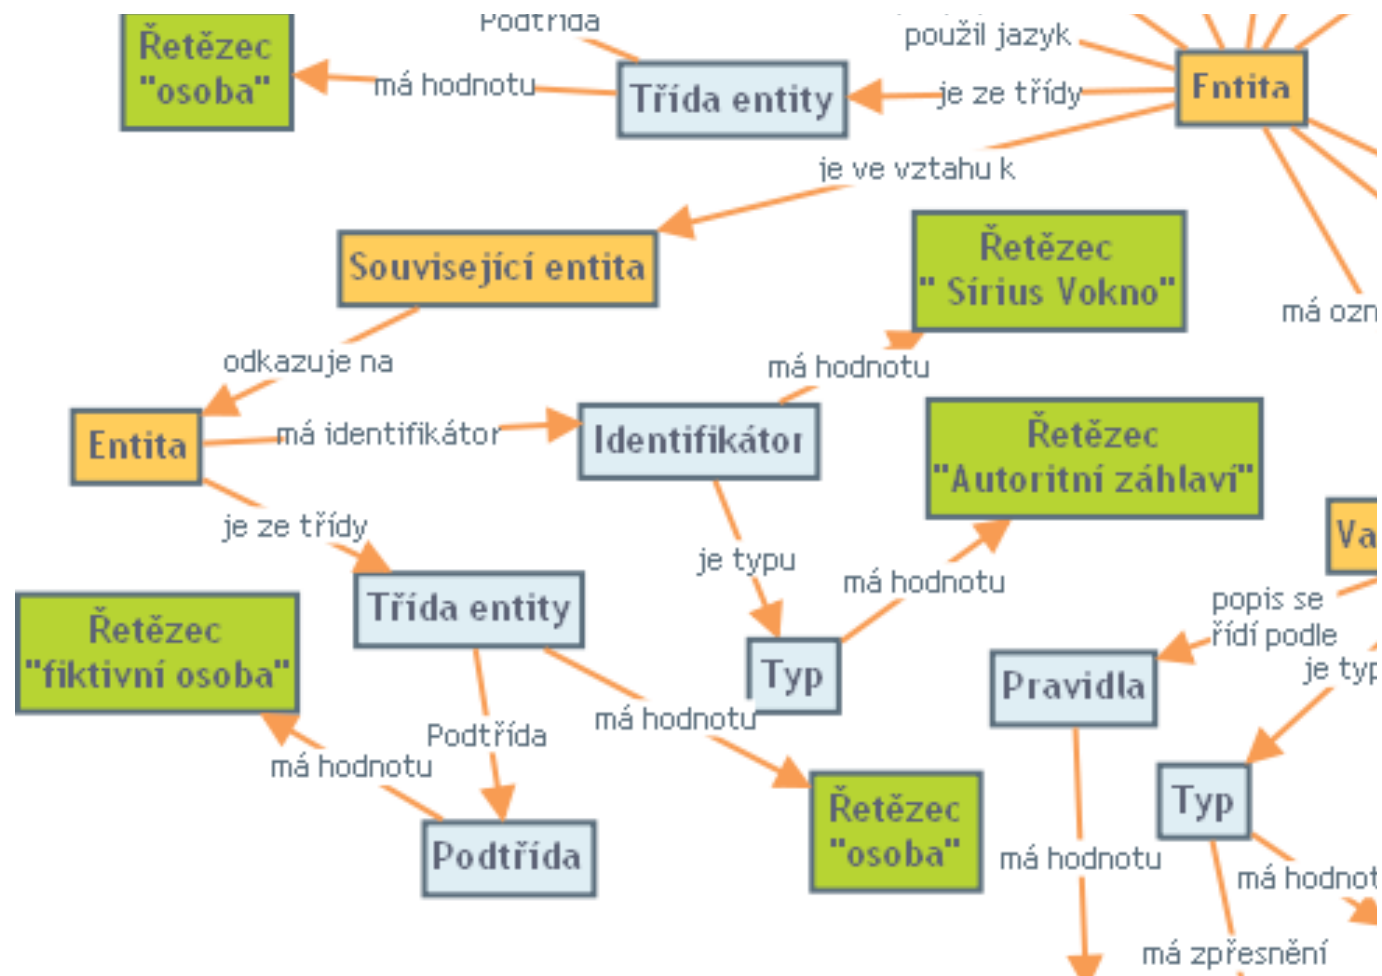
Podtřída
Řetězec "osoba"
má hodnotu
Třída entity
použil jazyk
je ze třídy
Entita
je ve vztahu k
Související entita
Řetězec " Sírius Vokno"
má ozn
odkazuje na
má hodnotu
Entita
má identifikátor
Identifikátor
Řetězec "Autoritní záhlaví"
je ze třídy
je typu
má hodnotu
Va
Třída entity
Řetězec "fiktivní osoba"
Typ
popis se řídí podle
Pravidla
je typ
má hodnotu
Podtřída
má hodnotu
Typ
Podtřída
Řetězec "osoba"
má hodnotu
má hodnot
má zpřesnění